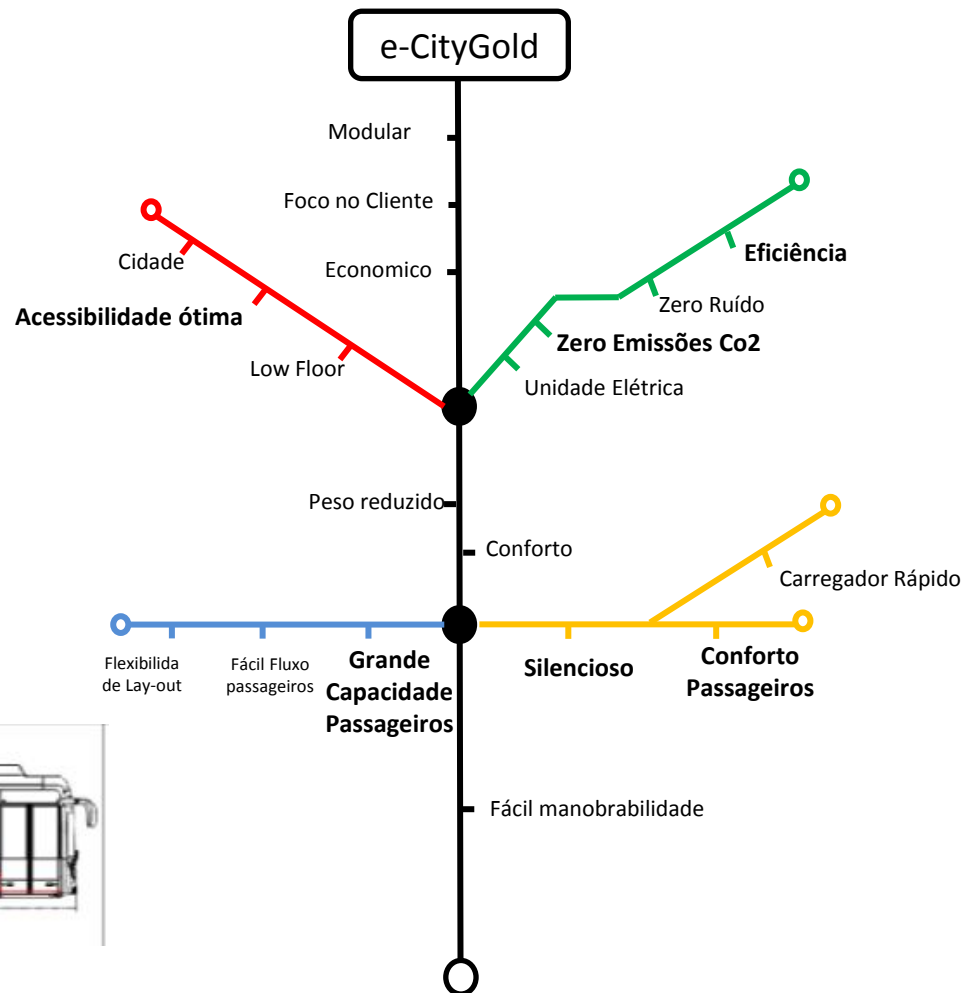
e-CityGold

Modular

Foco no Cliente

Economico

Cidade

Acessibilidade ótima

Low Floor

Eficiência

Zero Ruído

Zero Emissões Co2

Unidade Elétrica

Peso reduzido

Conforto

Carregador Rápido

Flexibilida de Lay-out

Fácil Fluxo passageiros

Grande Capacidade Passageiros

Silencioso

Conforto Passageiros

Fácil manobrabilidade